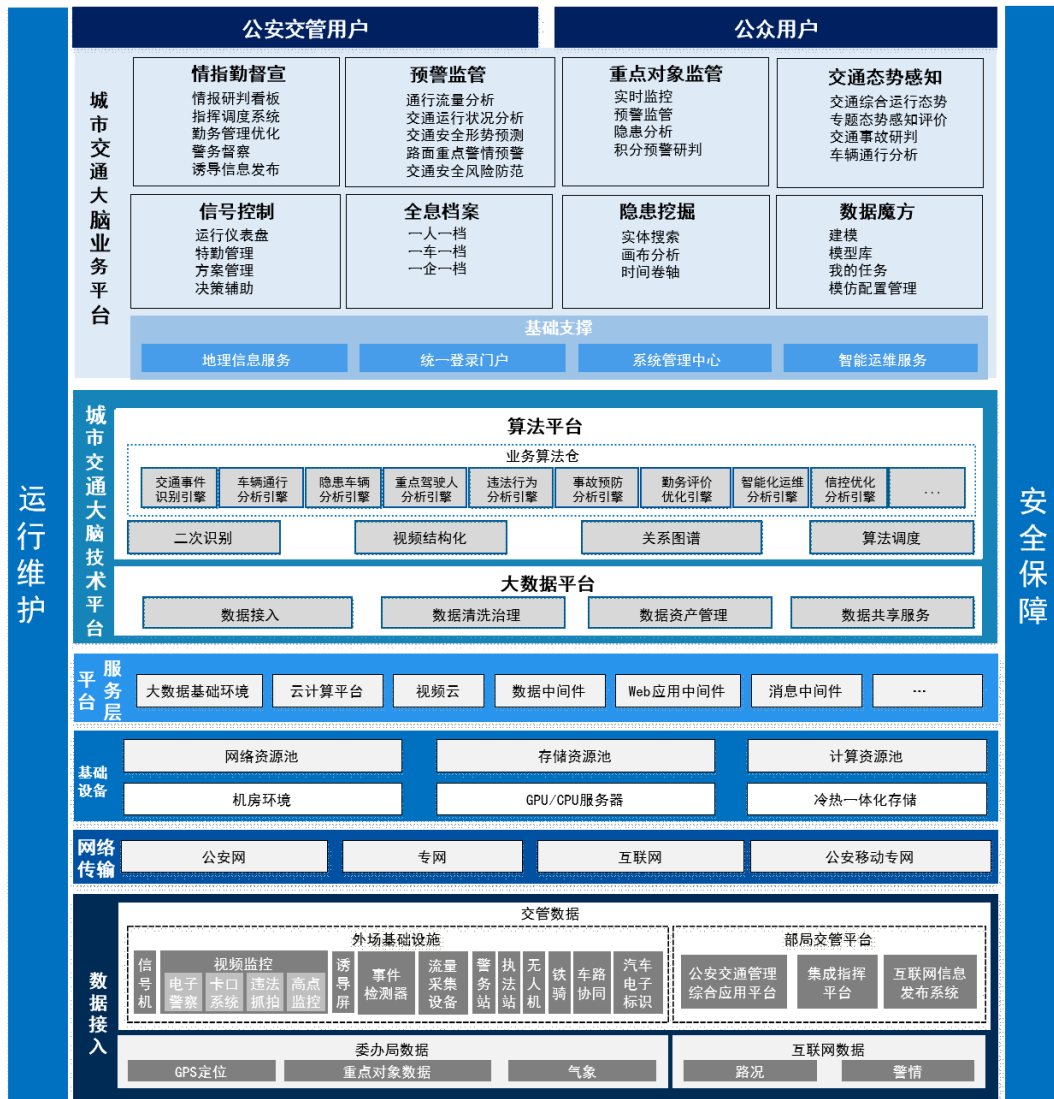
运行维护

公安交管用户
公众用户

城市交通大脑业务平台

情指勤督宣
情报研判看板
指挥调度系统
勤务管理优化
警务督察
诱导信息发布

预警监管
通行流量分析
交通运行状况分析
交通安全形势预测
路面重点警情预警
交通安全风险防范

重点对象监管
实时监控
预警监管
隐患分析
积分预警研判

交通态势感知
交通综合运行态势
专题态势感知评价
交通事故研判
车辆通行分析

信号控制
运行仪表盘
特勤管理
方案管理
决策辅助

全息档案
一人一档
一车一档
一企一档

隐患挖掘
实体搜索
画布分析
时间卷轴

数据魔方
建模
模型库
我的任务
模仿配置管理

基础支撑
地理信息服务
统一登录门户
系统管理中心
智能运维服务

城市交通大脑技术平台

算法平台
业务算法仓
交通事件识别引擎
车辆通行分析引擎
隐患车辆分析引擎
重点驾驶人分析引擎
违法行为分析引擎
事故预防分析引擎
勤务评价优化引擎
智能化运维分析引擎
信控优化分析引擎
…
二次识别
视频结构化
关系图谱
算法调度

大数据平台
数据接入
数据清洗治理
数据资产管理
数据共享服务

平台服务层
大数据基础环境
云计算平台
视频云
数据中间件
Web应用中间件
消息中间件
…

基础设备
网络资源池
存储资源池
计算资源池
机房环境
GPU/CPU服务器
冷热一体化存储

网络传输
公安网
专网
互联网
公安移动专网

数据接入
交管数据
外场基础设施
信号机
视频监控
电子警察
卡口系统
违法抓拍
高点监控
诱导屏
事件检测器
流量采集设备
警务站
执法站
无人机
铁骑
车路协同
汽车电子标识

部局交管平台
公安交通管理综合应用平台
集成指挥平台
互联网信息发布系统

委办局数据
GPS定位
重点对象数据
气象

互联网数据
路况
警情

安全保障